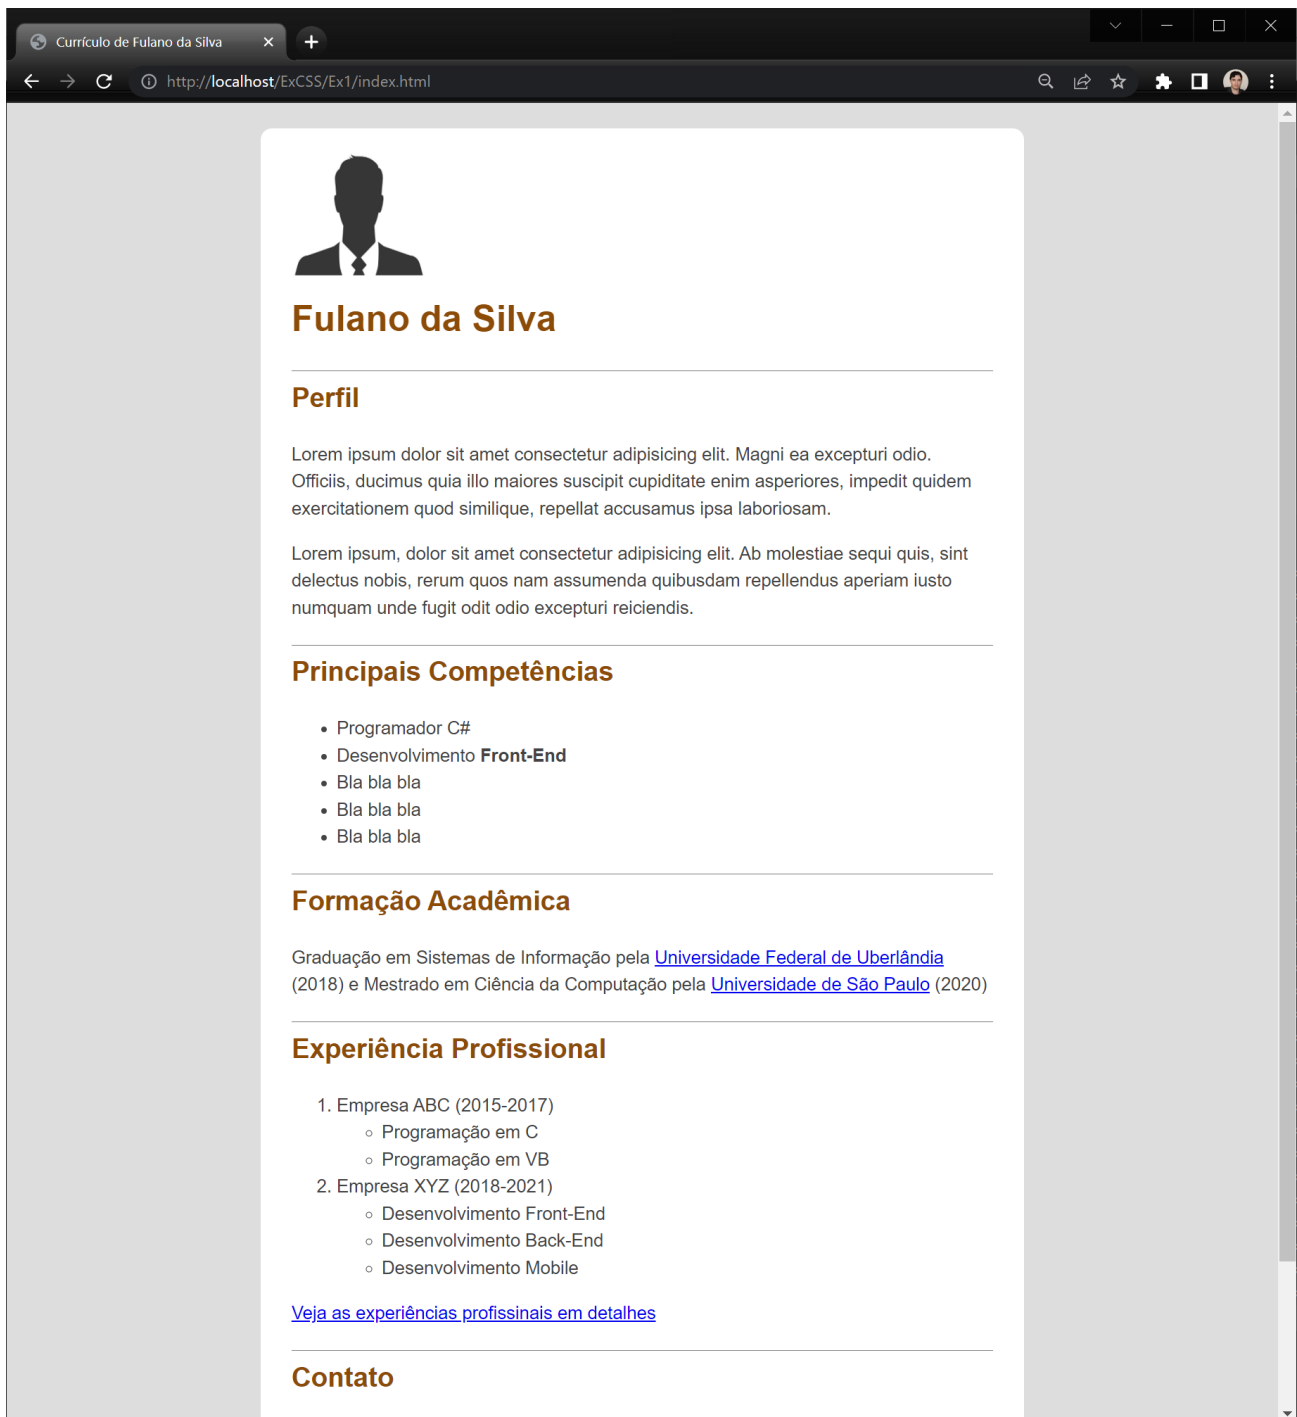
Currículo de Fulano da Silva

http://localhost/ExCSS/Ex1/index.html

Fulano da Silva

Perfil

Lorem ipsum dolor sit amet consectetur adipisicing elit. Magni ea excepturi odio. Officiis, ducimus quia illo maiores suscipit cupiditate enim asperiores, impedit quidem exercitationem quod similique, repellat accusamus ipsa laboriosam.

Lorem ipsum, dolor sit amet consectetur adipisicing elit. Ab molestiae sequi quis, sint delectus nobis, rerum quos nam assumenda quibusdam repellendus aperiam iusto numquam unde fugit odit odio excepturi reiciendis.

Principais Competências

- Programador C#
- Desenvolvimento **Front-End**
- Bla bla bla
- Bla bla bla
- Bla bla bla

Formação Acadêmica

Graduação em Sistemas de Informação pela Universidade Federal de Uberlândia (2018) e Mestrado em Ciência da Computação pela Universidade de São Paulo (2020)

Experiência Profissional

1. Empresa ABC (2015-2017)
   - Programação em C
   - Programação em VB
2. Empresa XYZ (2018-2021)
   - Desenvolvimento Front-End
   - Desenvolvimento Back-End
   - Desenvolvimento Mobile

Veja as experiências profissinais em detalhes

Contato